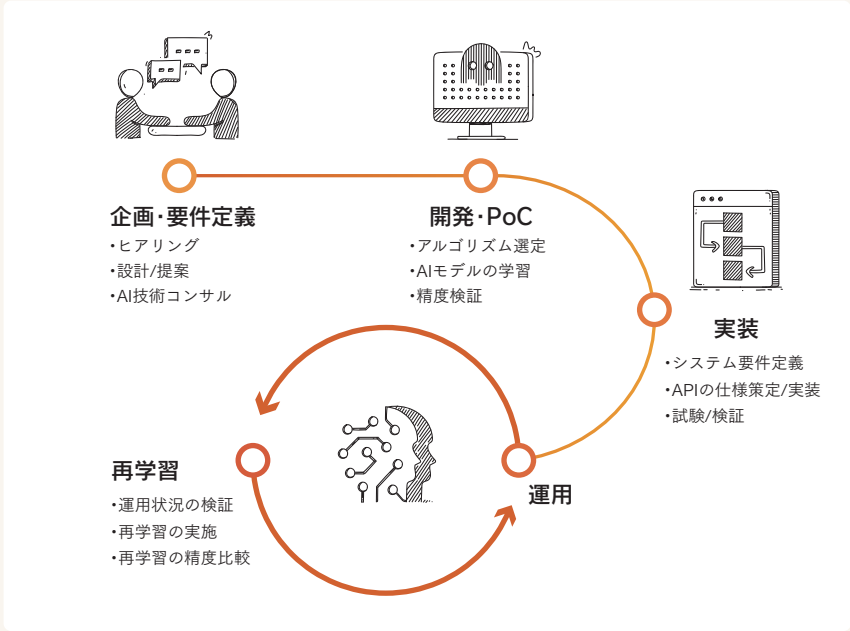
企画・要件定義
・ヒアリング
・設計/提案
・AI技術コンサル

開発・PoC
・アルゴリズム選定
・AIモデルの学習
・精度検証

実装
・システム要件定義
・APIの仕様策定/実装
・試験/検証

再学習
・運用状況の検証
・再学習の実施
・再学習の精度比較

運用